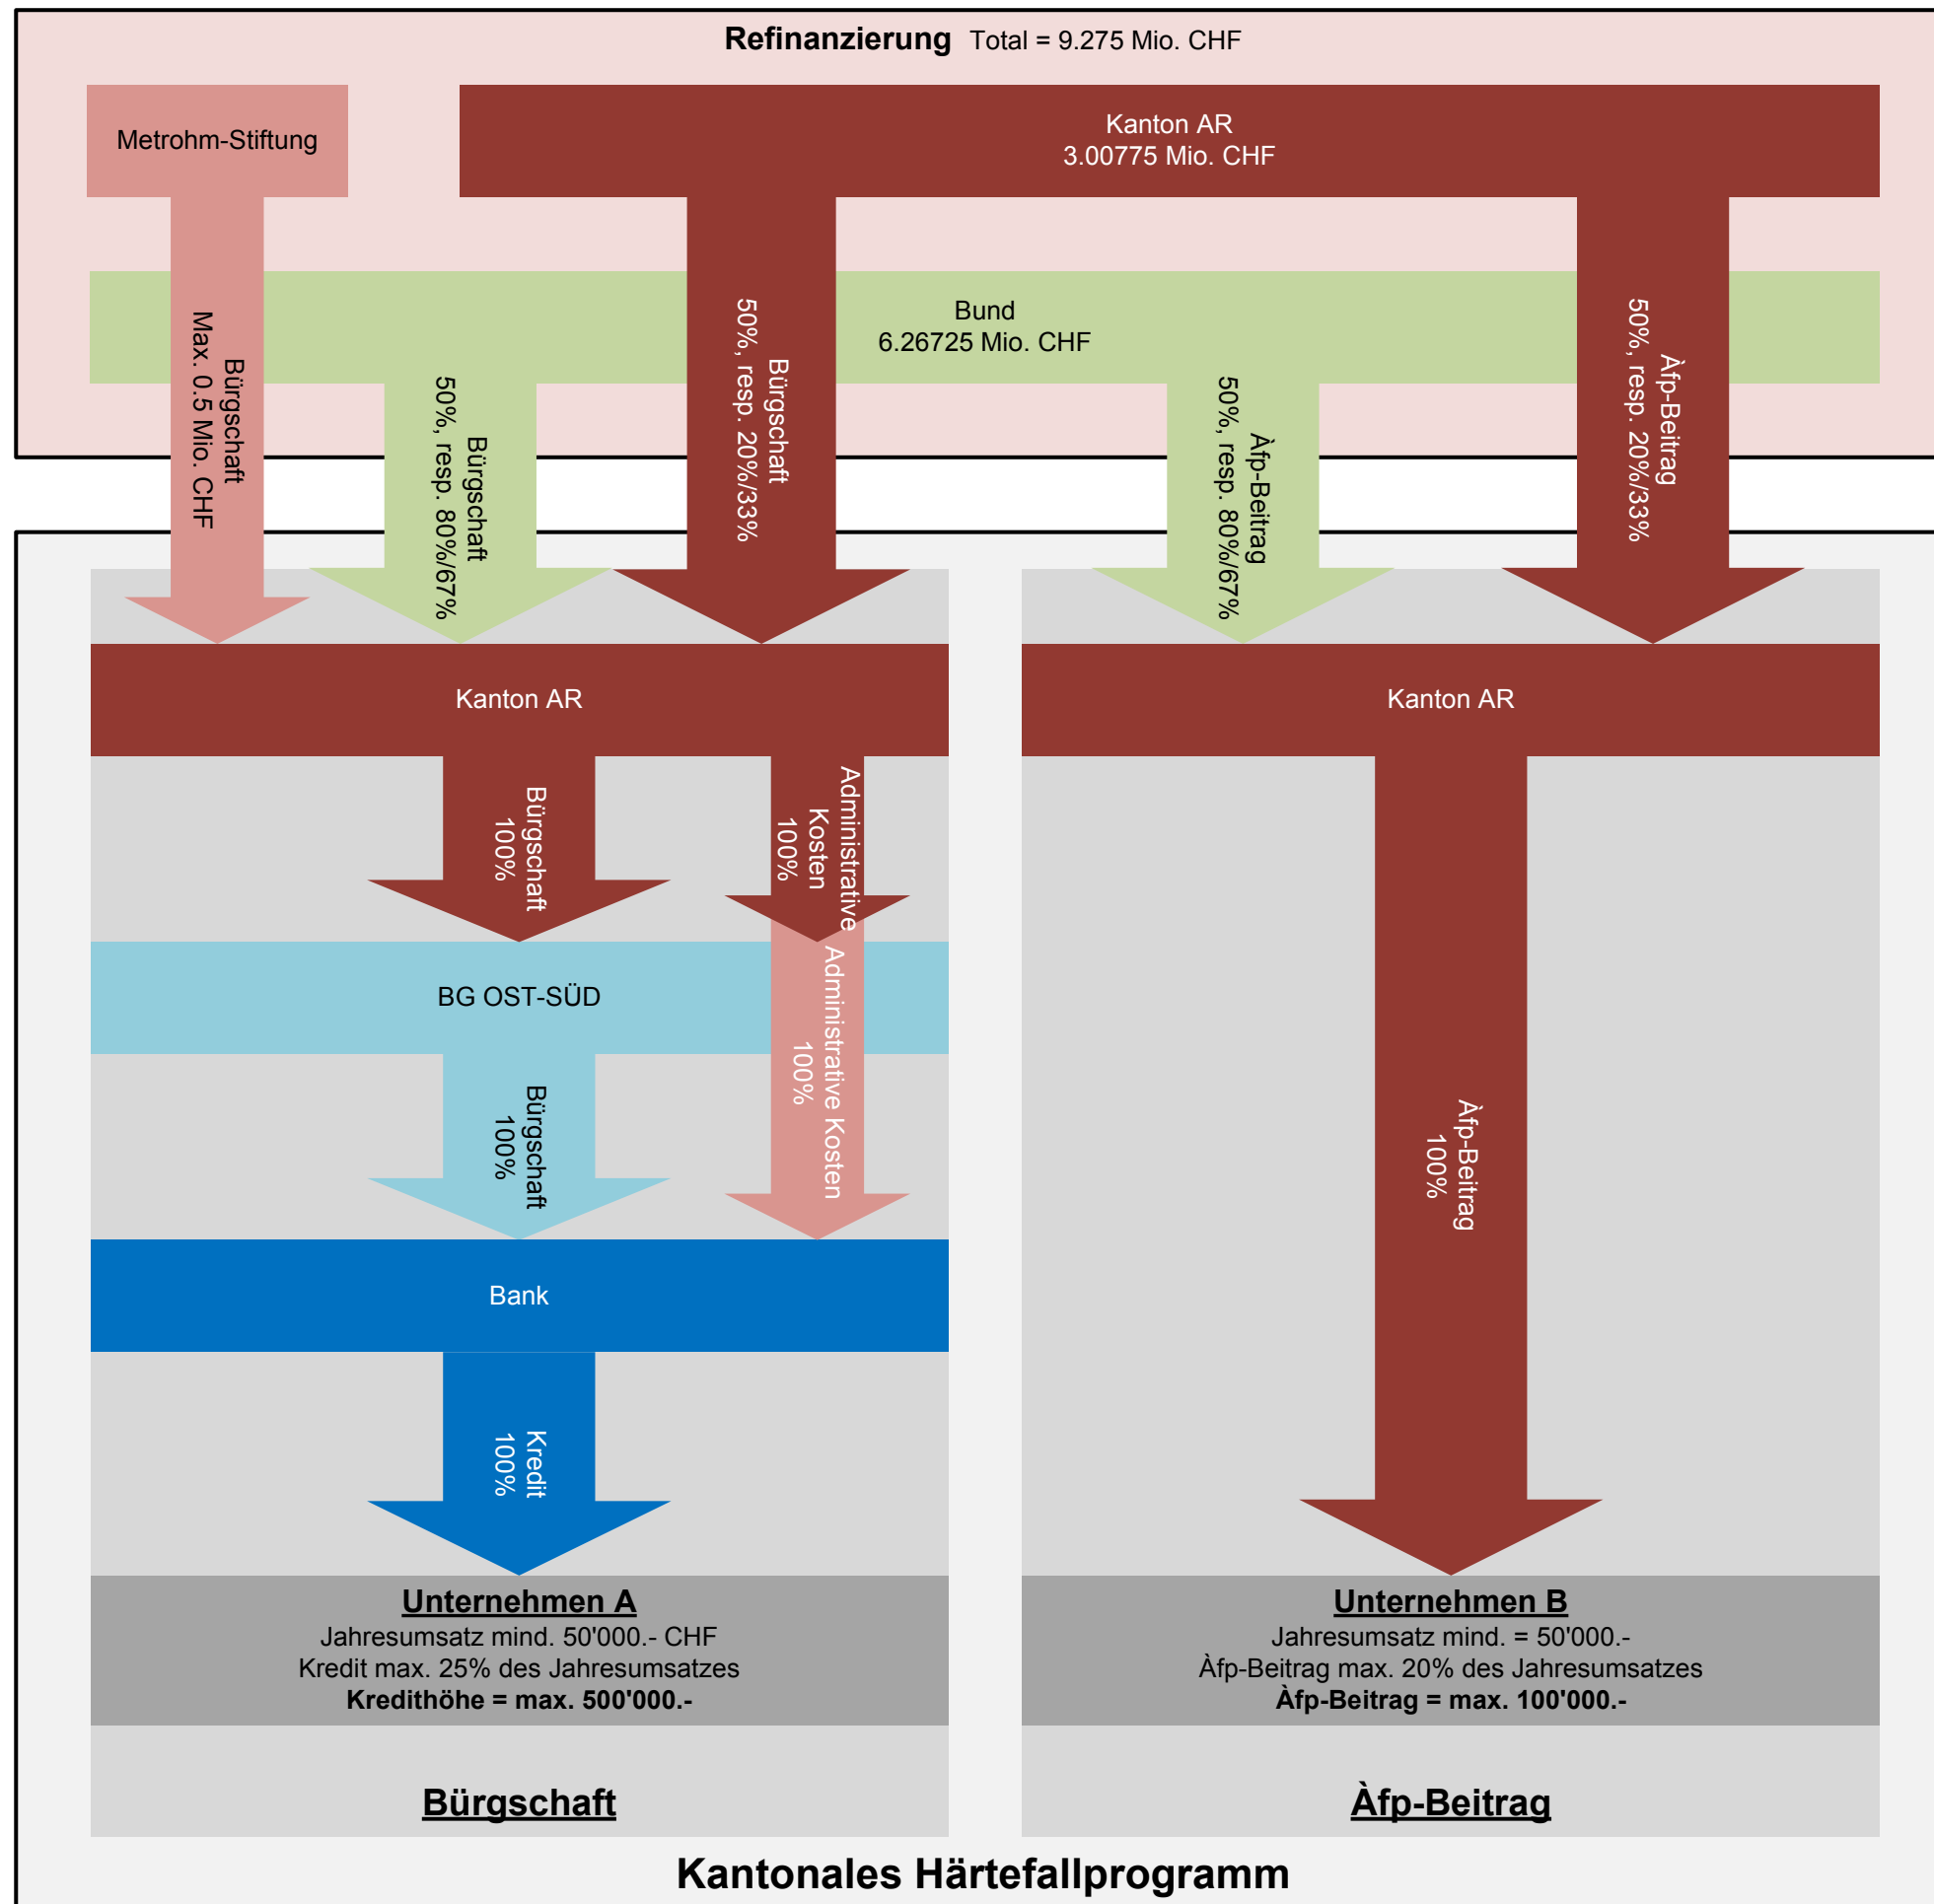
**Refinanzierung** Total = 9.275 Mio. CHF

Metrohm-Stiftung

Kanton AR
3.00775 Mio. CHF

Bund
6.26725 Mio. CHF

Bürgschaft
Max. 0.5 Mio. CHF

Bürgschaft
50%, resp. 80%/67%

Bürgschaft
50%, resp. 20%/33%

Àfp-Beitrag
50%, resp. 80%/67%

Àfp-Beitrag
50%, resp. 20%/33%

Kanton AR

Kanton AR

Bürgschaft
100%

Administrative Kosten
100%

BG OST-SÜD

Administrative Kosten
100%

Bürgschaft
100%

Bank

Kredit
100%

Àfp-Beitrag
100%

**Unternehmen A**
Jahresumsatz mind. 50'000.- CHF
Kredit max. 25% des Jahresumsatzes
**Kredithöhe = max. 500'000.-**

**Unternehmen B**
Jahresumsatz mind. = 50'000.-
Àfp-Beitrag max. 20% des Jahresumsatzes
**Àfp-Beitrag = max. 100'000.-**

**Bürgschaft**

**Àfp-Beitrag**

**Kantonales Härtefallprogramm**